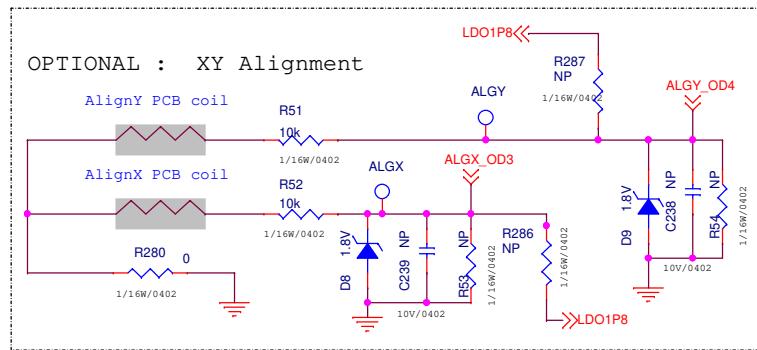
OPTIONAL : XY Alignment

LDO1P8

R287
NP
1/16W/0402

ALGY_OD4

AlignY PCB coil

R51
10k
1/16W/0402

ALGY

AlignX PCB coil

R52
10k
1/16W/0402

ALGX

ALGX_OD3

R286
NP
1/16W/0402

1.8V
D8

C239
NP

NP
R53
1/16W/0402

10V/0402

R280
0
1/16W/0402

LDO1P8

1.8V
D9

NP
C238

NP
R54
1/16W/0402

10V/0402